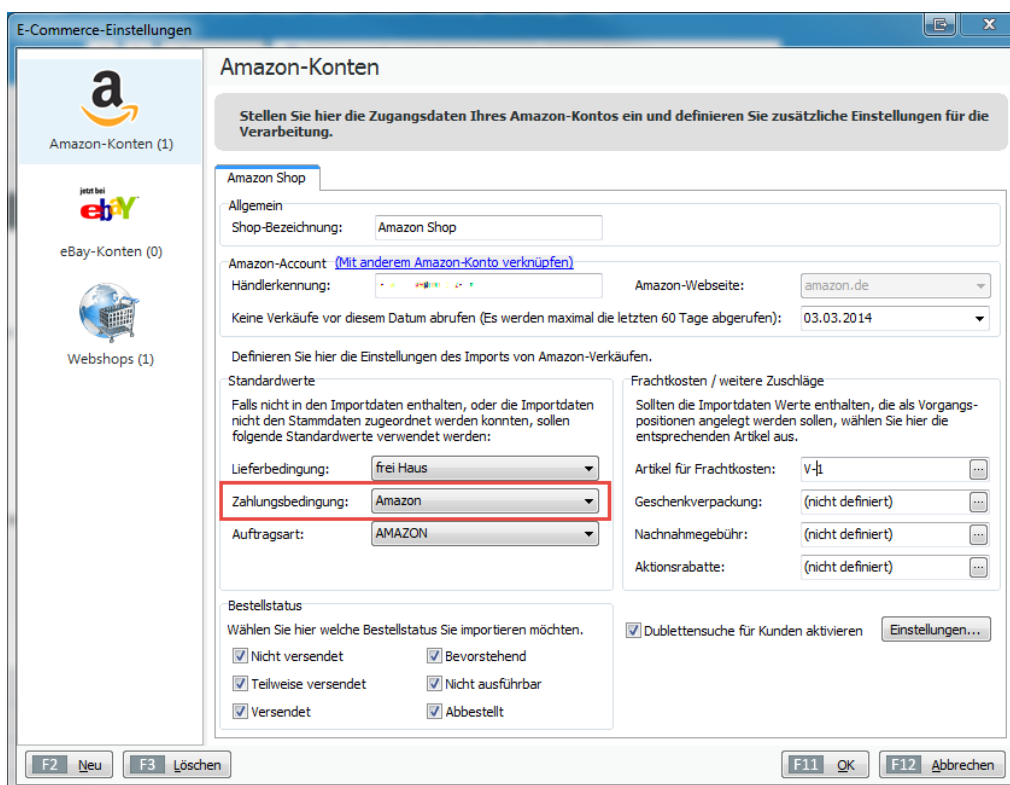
E-Commerce-Einstellungen

a
Amazon-Konten (1)

jetzt bei
ebay
eBay-Konten (0)

Webshops (1)

Amazon-Konten

Stellen Sie hier die Zugangsdaten Ihres Amazon-Kontos ein und definieren Sie zusätzliche Einstellungen für die Verarbeitung.

Amazon Shop

Allgemein
Shop-Bezeichnung: Amazon Shop

Amazon-Account (Mit anderem Amazon-Konto verknüpfen)
Händlerkennung: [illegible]
Amazon-Webseite: amazon.de
Keine Verkäufe vor diesem Datum abrufen (Es werden maximal die letzten 60 Tage abgerufen): 03.03.2014

Definieren Sie hier die Einstellungen des Imports von Amazon-Verkäufen.

Standardwerte
Falls nicht in den Importdaten enthalten, oder die Importdaten nicht den Stammdaten zugeordnet werden konnten, sollen folgende Standardwerte verwendet werden:
Lieferbedingung: frei Haus
Zahlungsbedingung: Amazon
Auftragsart: AMAZON

Frachtkosten / weitere Zuschläge
Sollten die Importdaten Werte enthalten, die als Vorgangspositionen angelegt werden sollen, wählen Sie hier die entsprechenden Artikel aus.
Artikel für Frachtkosten: V-1
Geschenkverpackung: (nicht definiert)
Nachnahmegebühr: (nicht definiert)
Aktionsrabatte: (nicht definiert)

Bestellstatus
Wählen Sie hier welche Bestellstatus Sie importieren möchten.
Nicht versendet
Bevorstehend
Teilweise versendet
Nicht ausführbar
Versendet
Abbestellt

Dublettensuche für Kunden aktivieren
Einstellungen...

F2 Neu
F3 Löschen
F11 OK
F12 Abbrechen